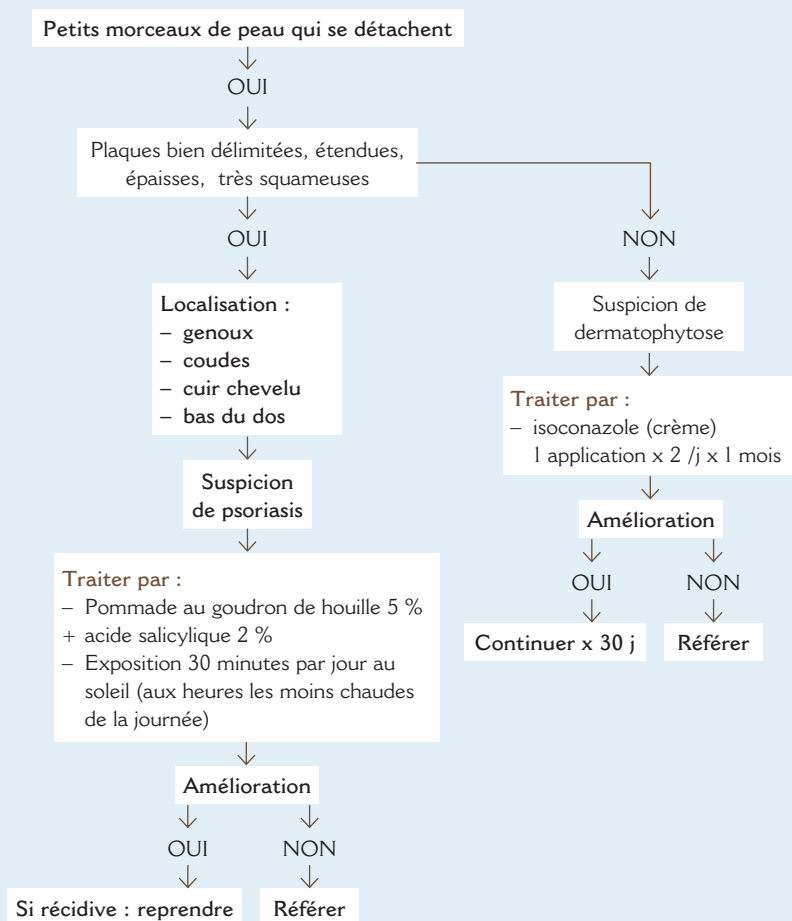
Petits morceaux de peau qui se détachent

OUI

Plaques bien délimitées, étendues, épaisses, très squameuses

OUI

Localisation :
– genoux
– coudes
– cuir chevelu
– bas du dos

Suspicion de psoriasis

Traiter par :
– Pommade au goudron de houille 5 %
+ acide salicylique 2 %
– Exposition 30 minutes par jour au soleil (aux heures les moins chaudes de la journée)

Amélioration

OUI

Si récidive : reprendre

NON

Référer

NON

Suspicion de dermatophytose

Traiter par :
– isoconazole (crème)
1 application x 2 /j x 1 mois

Amélioration

OUI

Continuer x 30 j

NON

Référer